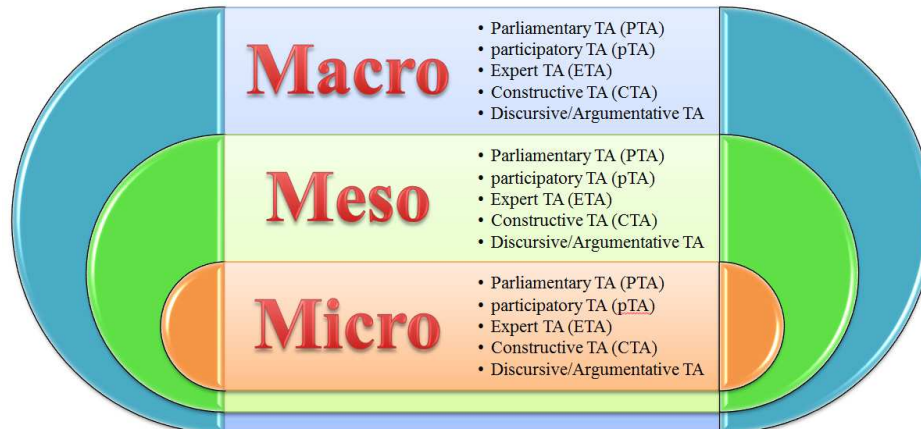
Macro

- Parliamentary TA (PTA)
- participatory TA (pTA)
- Expert TA (ETA)
- Constructive TA (CTA)
- Discursive/Argumentative TA

Meso

- Parliamentary TA (PTA)
- participatory TA (pTA)
- Expert TA (ETA)
- Constructive TA (CTA)
- Discursive/Argumentative TA

Micro

- Parliamentary TA (PTA)
- participatory TA (pTA)
- Expert TA (ETA)
- Constructive TA (CTA)
- Discursive/Argumentative TA